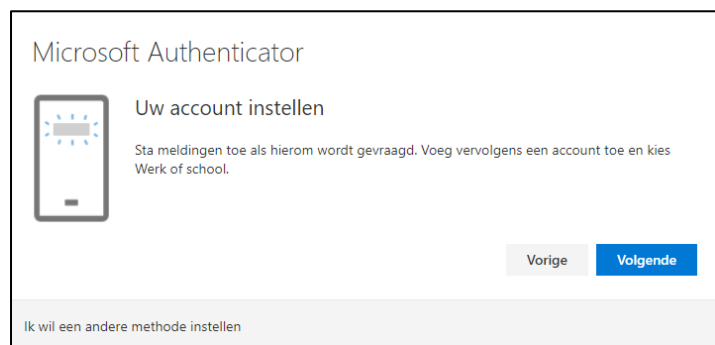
Microsoft Authenticator

Uw account instellen

Sta meldingen toe als hierom wordt gevraagd. Voeg vervolgens een account toe en kies Werk of school.

Vorige

Volgende

Ik wil een andere methode instellen